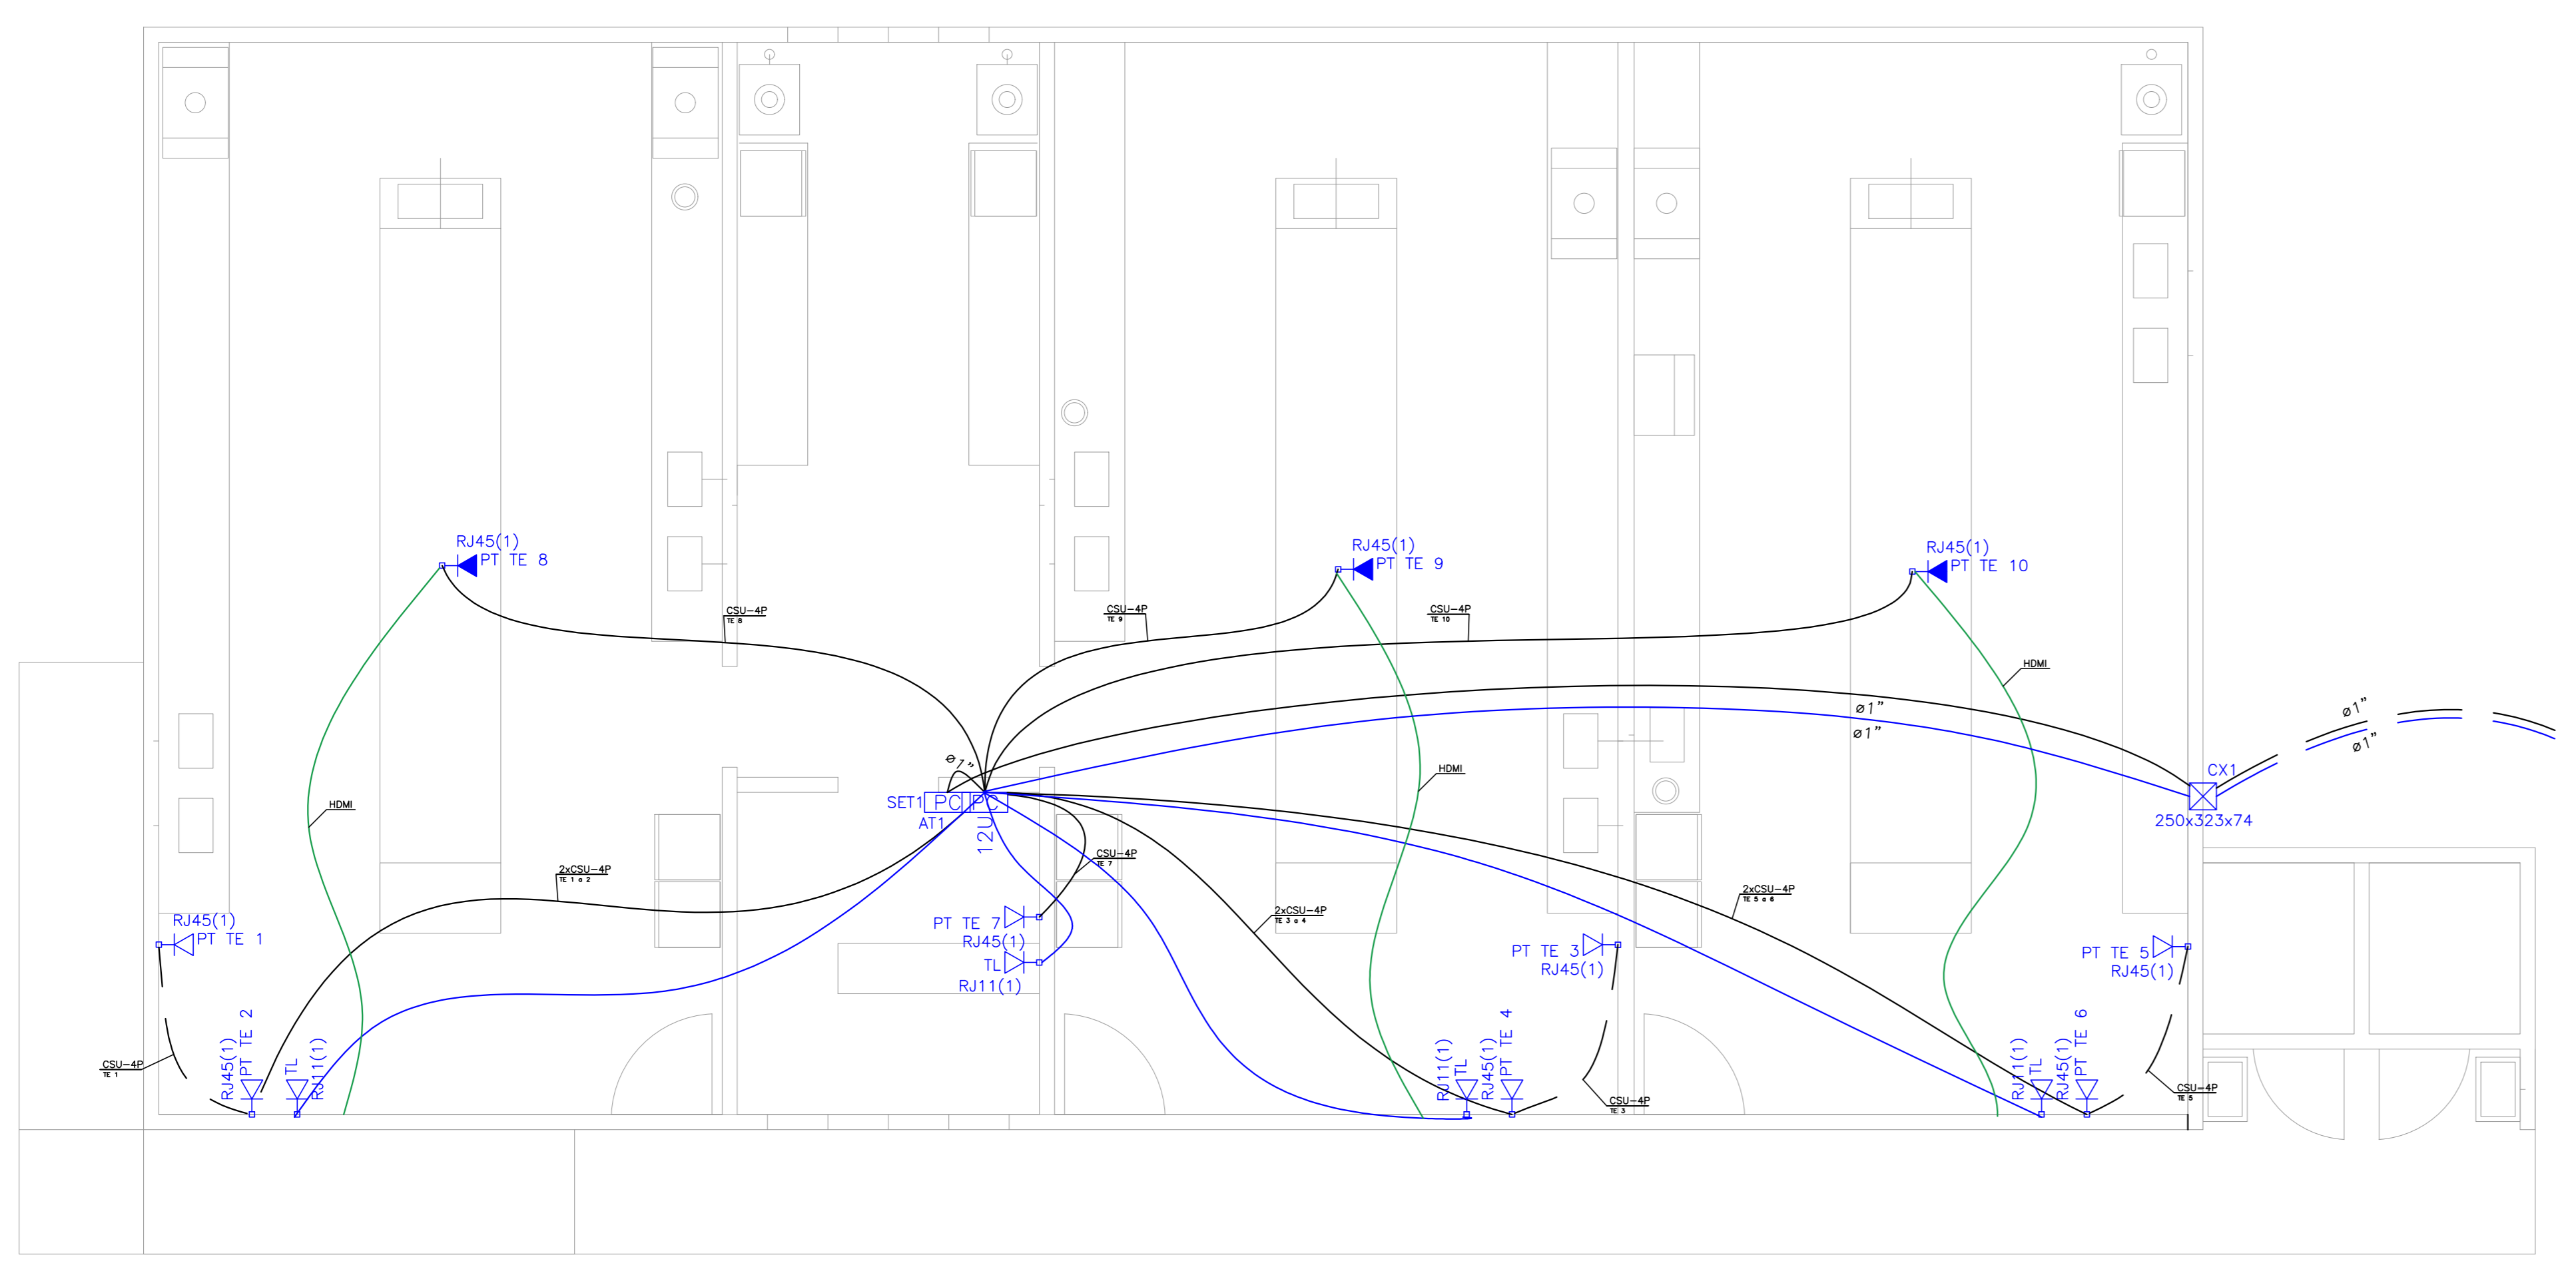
RJ45(1)
PT TE 8

RJ45(1)
PT TE 9

RJ45(1)
PT TE 10

CSU-4P
TE 8

CSU-4P
TE 9

CSU-4P
TE 10

HDMI

ø1"
ø1"
ø1"
ø1"
ø1"

CX1
250x323x74

HDMI

SET1
PC
PC
AT1
12U

HDMI

2xCSU-4P
TE 1 a 2

CSU-4P
TE 7

2xCSU-4P
TE 3 a 4

2xCSU-4P
TE 5 a 6

RJ45(1)
PT TE 1

PT TE 7
RJ45(1)
TL
RJ11(1)

PT TE 3
RJ45(1)

PT TE 5
RJ45(1)

CSU-4P
TE 1

RJ45(1)
PT TE 2
TL
RJ11(1)

RJ11(1)
TL
RJ45(1)
PT TE 4

CSU-4P
TE 3

RJ11(1)
TL
RJ45(1)
PT TE 6

CSU-4P
TE 5